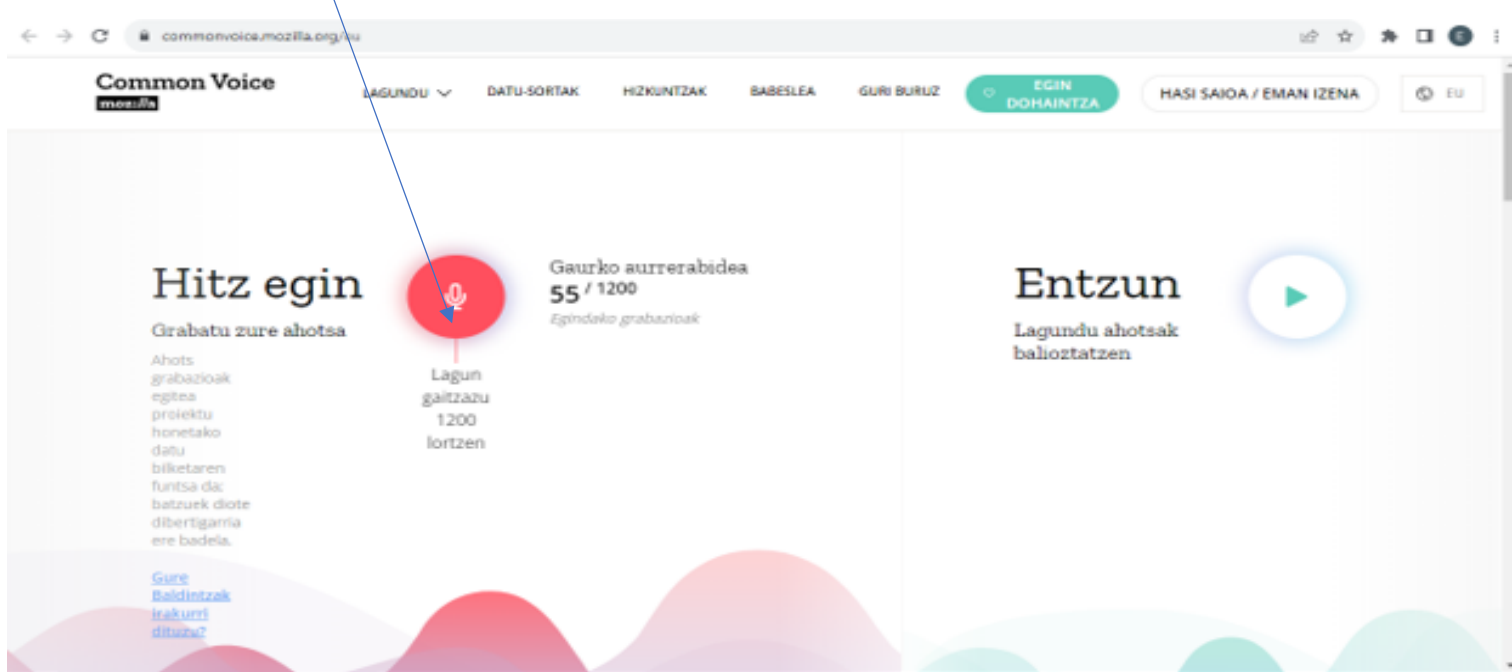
commonvoice.mozilla.org/eu

Common Voice
mozilla

LAGUNDU DATU-SORTAK HIZKUNTZAK BABESLEA GURI BURUZ EGIN DOHAINTZA HASI SAIOA / EMAN IZENA EU

Hitz egin

Grabatu zure ahotsa

Ahots grabazioak egitea proiektu honetako datu bilketaren funtsa da: batzuek diote dibertigarria ere badela.

Gure Baldintzak irakurri dituzu?

Lagun gaitzazu 1200 lortzen

Gaurko aurrerabidea
55 / 1200
Egindako grabazioak

Entzun

Lagundu ahotsak balioztatzen